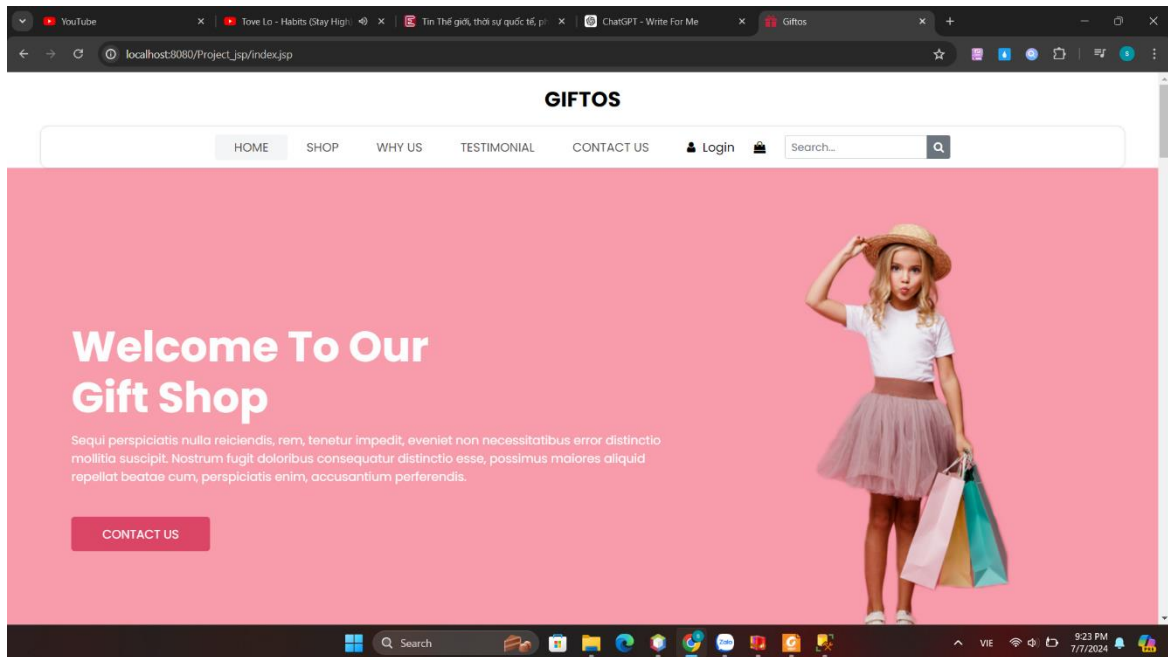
YouTube
Tove Lo - Habits (Stay High)
Tin Thế giới, thời sự quốc tế, p
ChatGPT - Write For Me
Giftos

localhost:8080/Project_jsp/index.jsp

GIFTOS

HOME SHOP WHY US TESTIMONIAL CONTACT US Login

Search...

Welcome To Our Gift Shop

Sequi perspiciatis nulla reiciendis, rem, tenetur impedit, eveniet non necessitatibus error distinctio mollitia suscipit. Nostrum fugit doloribus consequatur distinctio esse, possimus maiores aliquid repellat beatae cum, perspiciatis enim, accusantium perferendis.

CONTACT US

Search

VIE

9:23 PM
7/7/2024